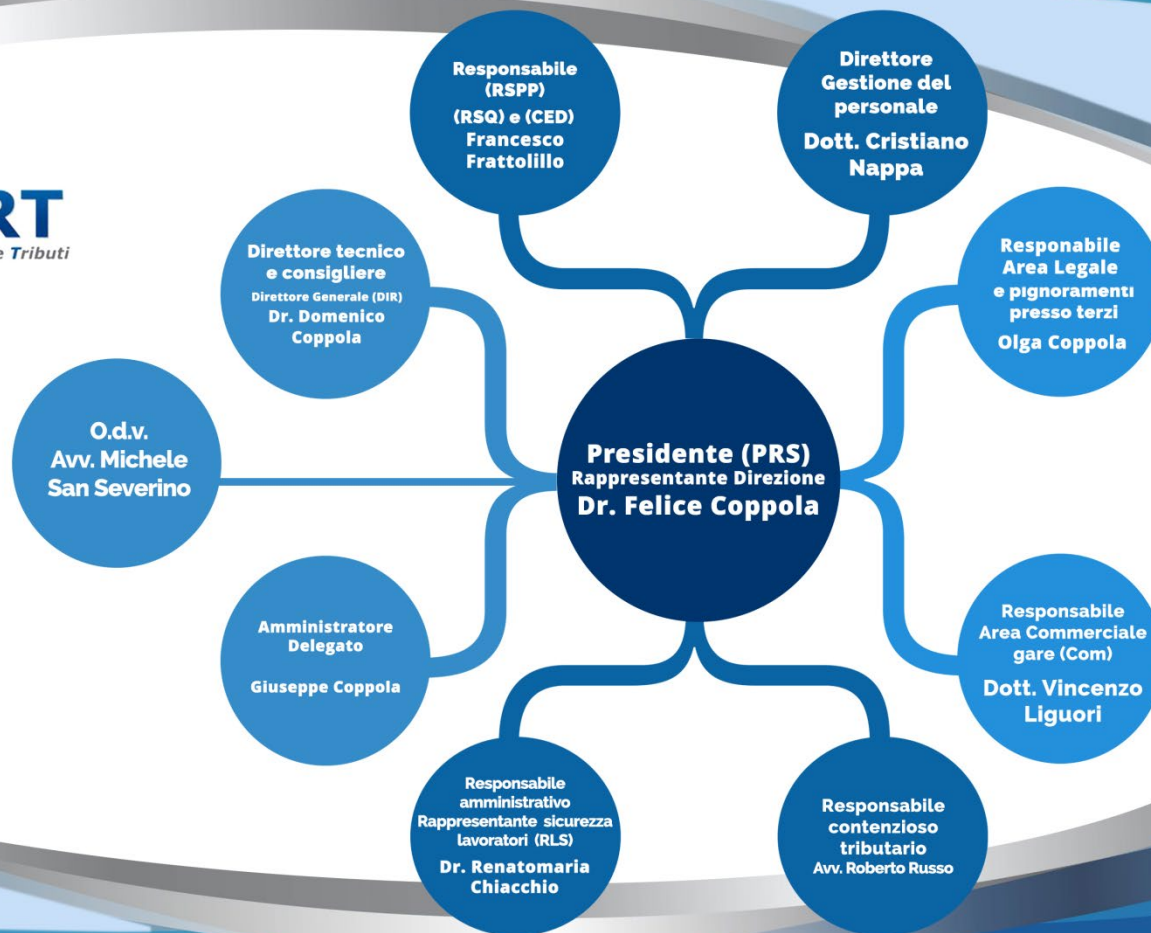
RT
e Tributi

Responsabile (RSPP) (RSQ) e (CED) Francesco Frattolillo

Direttore Gestione del personale
Dott. Cristiano Nappa

Direttore tecnico e consigliere
Direttore Generale (DIR)
Dr. Domenico Coppola

Responabile Area Legale e pignoramenti presso terzi
Olga Coppola

O.d.v.
Avv. Michele San Severino

Presidente (PRS)
Rappresentante Direzione
Dr. Felice Coppola

Amministratore Delegato

Giuseppe Coppola

Responsabile Area Commerciale gare (Com)
Dott. Vincenzo Liguori

Responsabile amministrativo Rappresentante sicurezza lavoratori (RLS)
Dr. Renatomaria Chiacchio

Responsabile contenzioso tributario
Avv. Roberto Russo